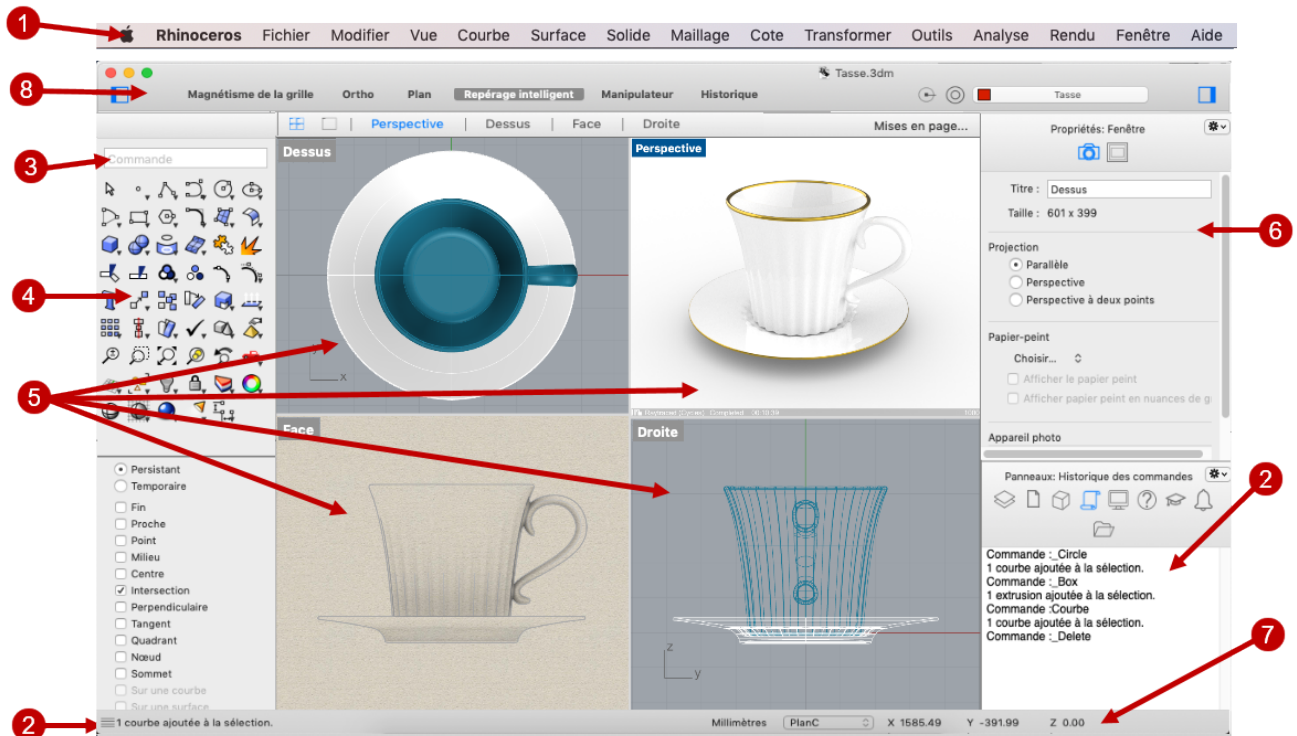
1

Rhinoceros Fichier Modifier Vue Courbe Surface Solide Maillage Cote Transformer Outils Analyse Rendu Fenêtre Aide

Tasse.3dm

8

Magnétisme de la grille Ortho Plan Repérage intelligent Manipulateur Historique

Tasse

Perspective | Dessus | Face | Droite

Mises en page...

3

Commande

4

5

Dessus

x

Perspective

Face

Droite

z

y

Propriétés: Fenêtre

6

Titre : Dessus

Taille : 601 x 399

Projection

Parallèle

Perspective

Perspective à deux points

Papier-peint

Choisir...

Afficher le papier peint

Afficher papier peint en nuances de g

Appareil photo

Persistant

Temporaire

Fin

Proche

Point

Milieu

Centre

Intersection

Perpendiculaire

Tangent

Quadrant

Nœud

Sommet

Sur une courbe

Sur une surface

Panneaux: Historique des commandes

2

Commande :_Circle
1 courbe ajoutée à la sélection.
Commande :_Box
1 extrusion ajoutée à la sélection.
Commande :Courbe
1 courbe ajoutée à la sélection.
Commande :_Delete

7

2

1 courbe ajoutée à la sélection.

Millimètres

PlanC

X 1585.49

Y -391.99

Z 0.00